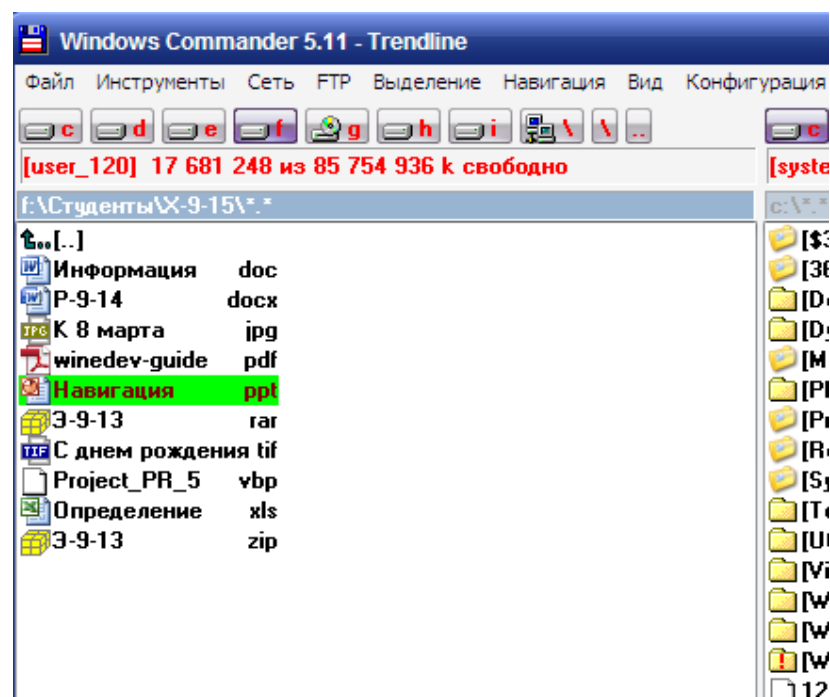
Windows Commander 5.11 - Trendline

Файл Инструменты Сеть FTP Выделение Навигация Вид Конфигурация

c d e f g h i \ \ .. c

[user_120] 17 681 248 из 85 754 936 k свободно

[syste

f:\Студенты\X-9-15\*.*

c:\*.*

[..]
Информация doc
P-9-14 docx
К 8 марта jpg
winedev-guide pdf
Навигация ppt
Э-9-13 rar
С днем рождения tif
Project_PR_5 vbp
Определение xls
Э-9-13 zip

[$
[3
[D
[D
[M
[P
[P
[R
[S
[T
[U
[V
[W
[W
[W
12